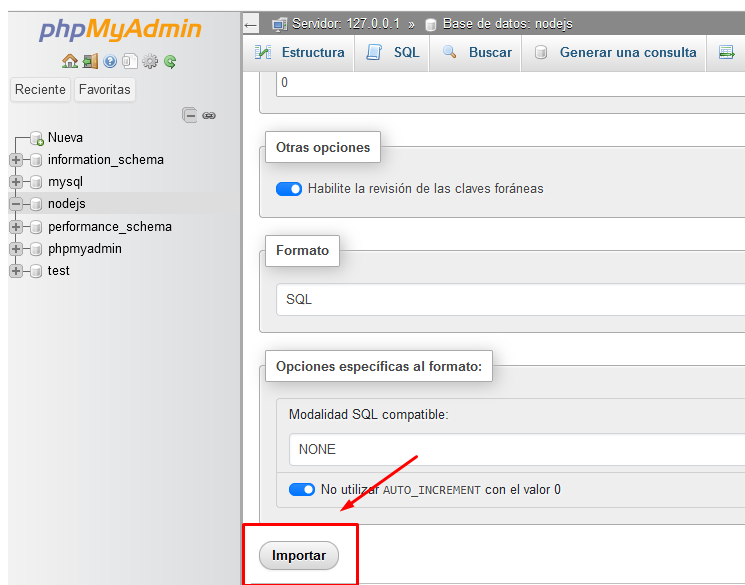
phpMyAdmin

Reciente Favoritas

Nueva
information_schema
mysql
nodejs
performance_schema
phpmyadmin
test

Servidor: 127.0.0.1 » Base de datos: nodejs

Estructura SQL Buscar Generar una consulta

0

Otras opciones

Habilite la revisión de las claves foráneas

Formato

SQL

Opciones específicas al formato:

Modalidad SQL compatible:

NONE

No utilizar AUTO_INCREMENT con el valor 0

Importar